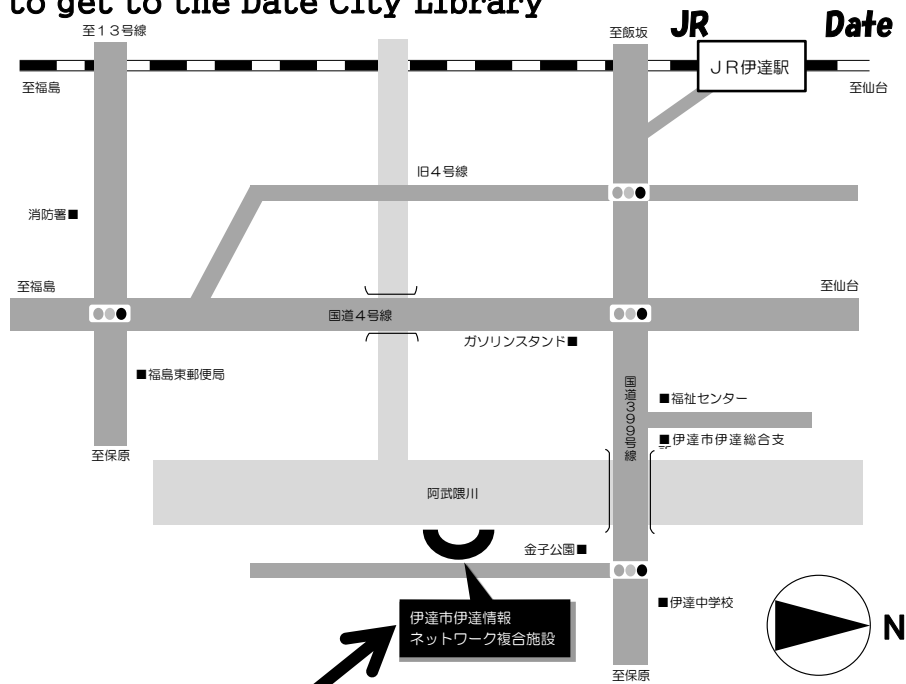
to get to the Date City Library

至13号線

至飯坂

JR

Date

JR伊達駅

至福島

至仙台

旧4号線

消防署■

至福島

至仙台

国道4号線

ガソリンスタンド■

■福島東郵便局

国道399号線

■福祉センター

■伊達市伊達総合支

至保原

阿武隈川

金子公園■

■伊達中学校

伊達市伊達情報
ネットワーク複合施設

N

至保原